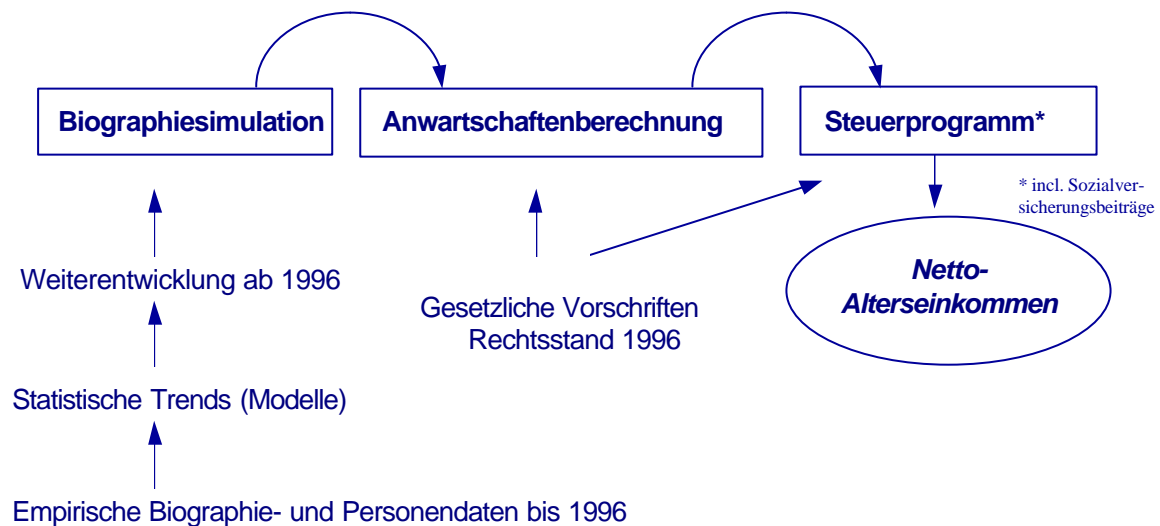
Biographiesimulation

Anwartschaftenberechnung

Steuerprogramm*

* incl. Sozialversicherungsbeiträge

Netto-Alterseinkommen

Weiterentwicklung ab 1996

Gesetzliche Vorschriften Rechtsstand 1996

Statistische Trends (Modelle)

Empirische Biographie- und Personendaten bis 1996